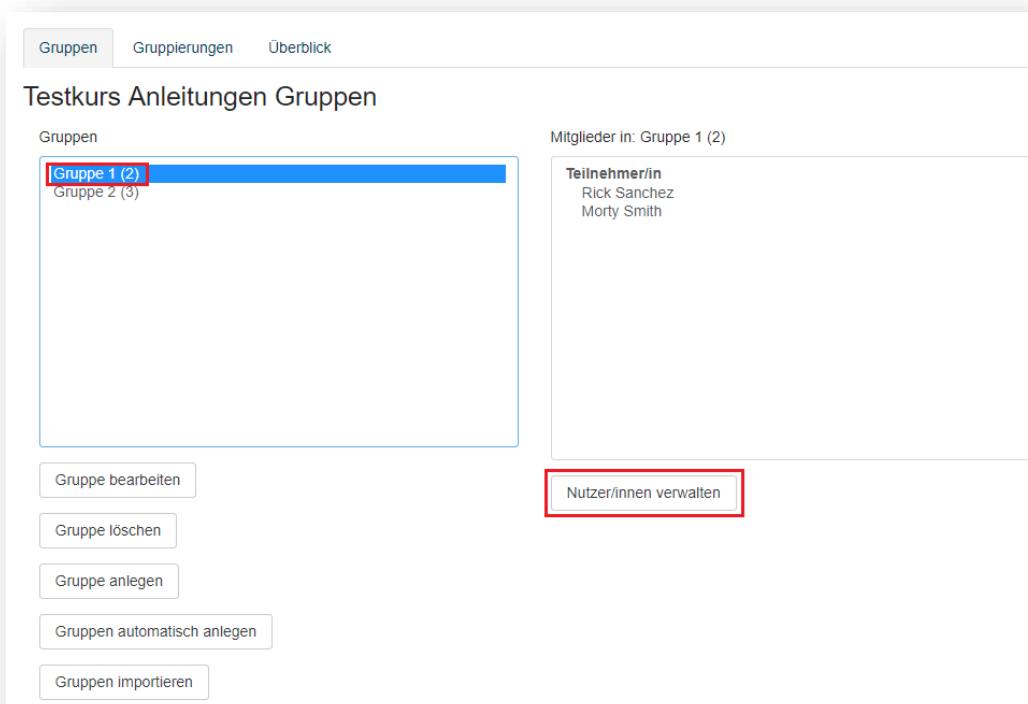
Gruppen Gruppierungen Überblick

Testkurs Anleitungen Gruppen

Gruppen

Gruppe 1 (2)
Gruppe 2 (3)

Gruppe bearbeiten

Gruppe löschen

Gruppe anlegen

Gruppen automatisch anlegen

Gruppen importieren

Mitglieder in: Gruppe 1 (2)

Teilnehmer/in
Rick Sanchez
Morty Smith

Nutzer/innen verwalten